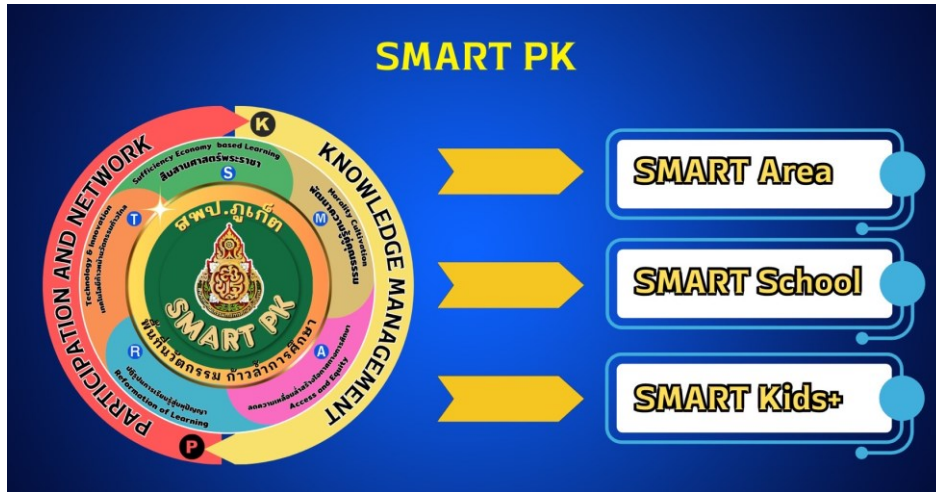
SMART PK

PARTICIPATION AND NETWORK

K

KNOWLEDGE MANAGEMENT

P

Sufficiency Economy based Learning
สืบสานศาสตร์พระราชา

S

Technology & Innovation
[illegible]

T

Morality Cultivation
พัฒนาความรู้คู่คุณธรรม

M

R

Reformation of Learning
ปฏิรูปการเรียนรู้สู่ยุคใหม่

A

Access and Equity
ลดความเหลื่อมล้ำสร้างโอกาสทางการศึกษา

สพป.ภูเก็ต

SMART PK

พัฒนานวัตกรรม ก้าวล้ำการศึกษา

SMART Area

SMART School

SMART Kids+